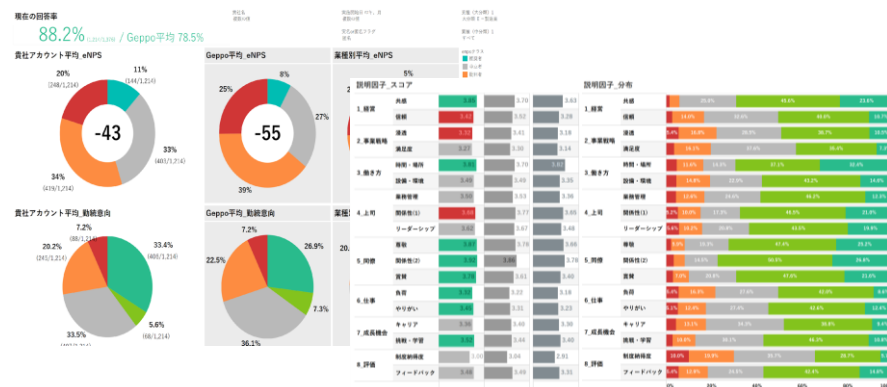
現在の回答率
88.2% (1,214/1,376) / Geppo平均 78.5%

貴社アカウント平均_eNPS
11% (144/1,214)
20% (248/1,214)
-43
33% (401/1,214)
34% (419/1,214)

Geppo平均_eNPS
8%
25%
-55
27%
39%

業種別平均_eNPS
5%

貴社アカウント平均_勤続意向
7.2% (88/1,214)
20.2% (245/1,214)
33.4% (405/1,214)
5.6% (68/1,214)
33.5%

Geppo平均_勤続意向
7.2%
22.5%
26.9%
7.3%
36.1%

説明因子_スコア
| | | | | |
|---|---|---|---|---|
| 1_経営 | 共感 | 3.85 | 3.70 | 3.63 |
| | 信頼 | 3.42 | 3.62 | 3.29 |
| 2_事業戦略 | 浸透 | 3.32 | 3.21 | 3.16 |
| | 満足度 | 3.27 | 3.36 | 3.14 |
| 3_働き方 | 時間・場所 | 3.82 | 3.70 | 3.67 |
| | 設備・環境 | 3.49 | 3.49 | 3.35 |
| | 業務管理 | 3.44 | 3.49 | 3.28 |
| 4_上司 | 関係性(1) | 3.69 | 3.77 | 3.65 |
| | リーダーシップ | 3.62 | 3.67 | 3.48 |
| 5_同僚 | 尊敬 | 3.87 | 3.78 | 3.80 |
| | 関係性(2) | 3.80 | 3.76 | 3.76 |
| | 貢献 | 3.78 | 3.81 | 3.71 |
| 6_仕事 | 負荷 | 3.35 | 3.22 | 3.18 |
| | やりがい | 3.49 | 3.31 | 3.23 |
| 7_成長機会 | キャリア | 3.35 | 3.30 | 3.29 |
| | 挑戦・学習 | 3.52 | 3.44 | 3.40 |
| 8_評価 | 制度納得度 | 1.00 | 3.04 | 2.81 |
| | フィードバック | 3.38 | 3.49 | 3.26 |

説明因子_分布